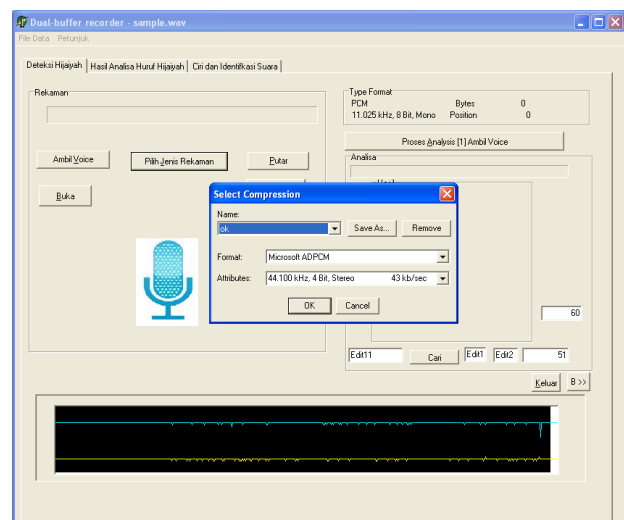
Dual-buffer recorder - sample.wav

File Data Petunjuk

Deteksi Hijaiyah | Hasil Analisa Huruf Hijaiyah | Ciri dan Identifikasi Suara

Rekaman

Ambil Voice

Pilih Jenis Rekaman

Putar

Buka

Type Format
PCM
11.025 kHz, 8 Bit, Mono
Bytes 0
Position 0

Proses Analysis [1] Ambil Voice

Analisa

Hasil

Select Compression

Name:
ok
Save As...
Remove

Format: Microsoft ADPCM

Attributes: 44.100 kHz, 4 Bit, Stereo 43 kb/sec

OK
Cancel

60

Edit11
Cari
Edit1
Edit2
51

Keluar
B >>